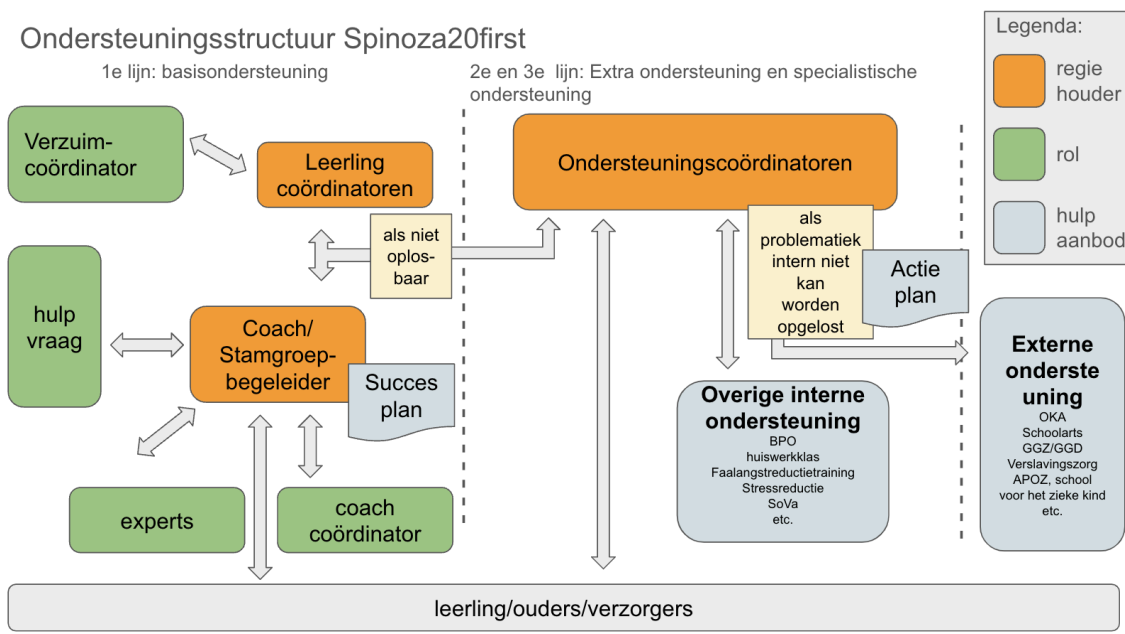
Ondersteuningsstructuur Spinoza20first

1e lijn: basisondersteuning

2e en 3e lijn: Extra ondersteuning en specialistische ondersteuning

Legenda:

regie houder

rol

hulp aanbod

Verzuim-coördinator

Leerling coördinatoren

als niet oplos-baar

Ondersteuningscoördinatoren

als problematiek intern niet kan worden opgelost

Actie plan

hulp vraag

Coach/ Stamgroep-begeleider

Succes plan

Overige interne ondersteuning
BPO
huiswerkklas
Faalangstreductietraining
Stressreductie
SoVa
etc.

Externe ondersteuning
OKA
Schoolarts
GGZ/GGD
Verslavingszorg
APOZ, school voor het zieke kind
etc.

experts

coach coördinator

leerling/ouders/verzorgers